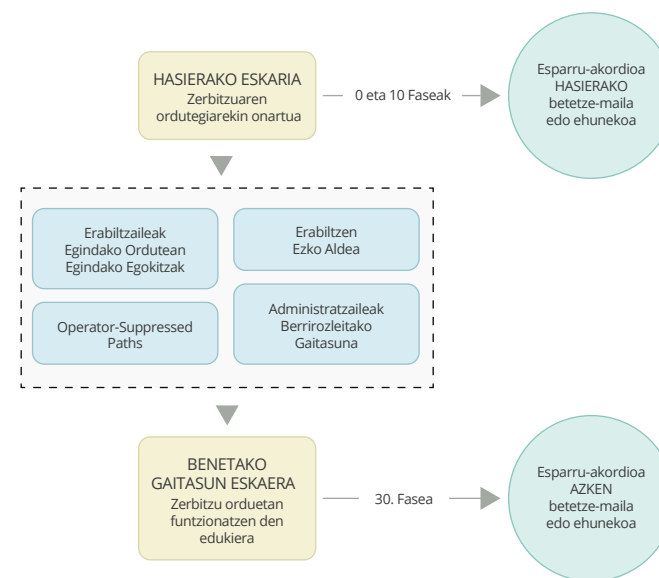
HASIERAKO ESKARIA
Zerbitzuaren ordutegiarekin onartua

0 eta 10 Faseak

Esparru-akordioa HASIERAKO betetze-maila edo ehunekoa

Erabiltzaileak Egindako Ordutean Egindako Egokitzak

Erabiltzen Ezko Aldea

Operator-Suppressed Paths

Administratzaileak Berrirozleitako Gaitasuna

BENETAKO GAITASUN ESKAERA
Zerbitzu orduetan funtzionatzen den edukiera

30. Fasea

Esparru-akordioa AZKEN betetze-maila edo ehunekoa